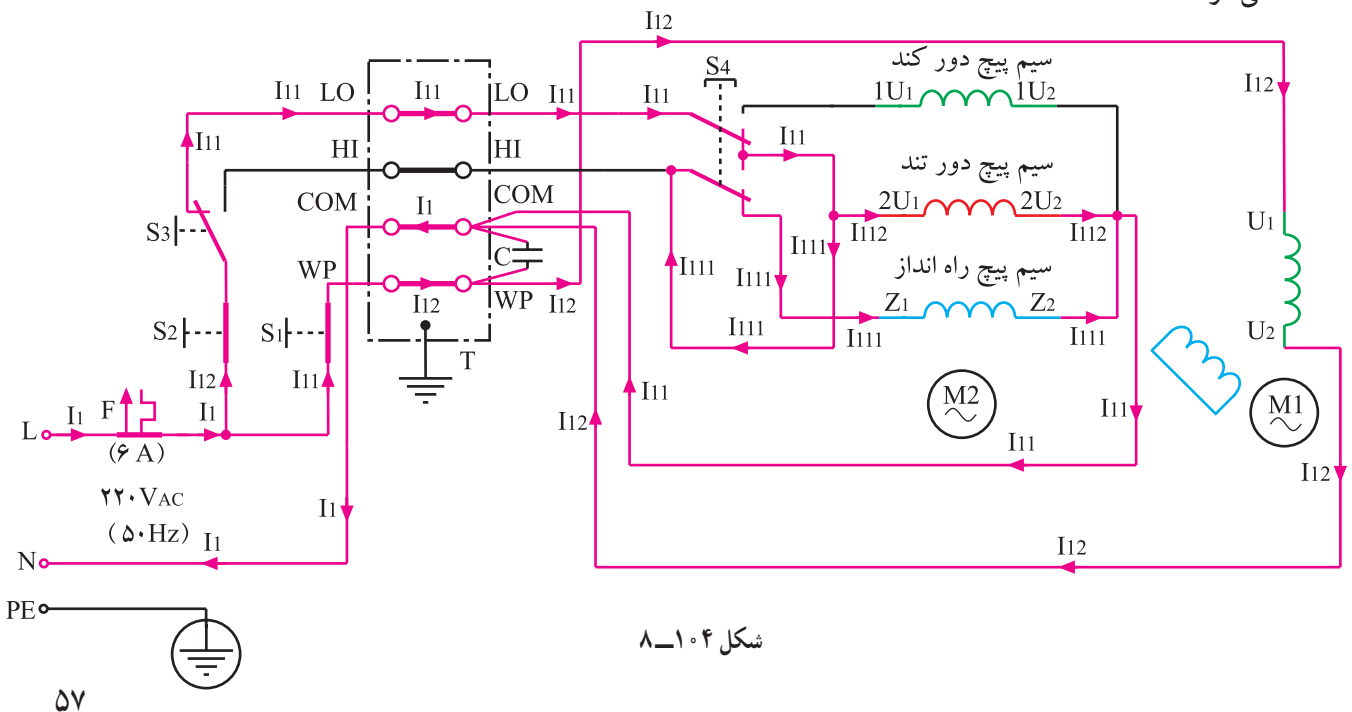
I12
سیم پیچ دور کند
S4
I11 LO
I11
LO
I11
I11
1U1
1U2
I12
I11
HI
HI
I11
سیم پیچ دور تند
COM
I1
COM
2U1
2U2
S3
I111
I112
I112
U1
C
I111
سیم پیچ راه انداز
WP
I111
WP
I12
Z1
Z2
S2
S1
I111
I111
I111
U2
I12
I11
T
I11
M2
M1
L
I1
F
I1
I12
I11
(۶ A)
I11
۲۲۰VAC
I12
I1
(۵۰Hz)
I1
I12
N
PE
شکل ۱۰۴ـ۸
۵۷